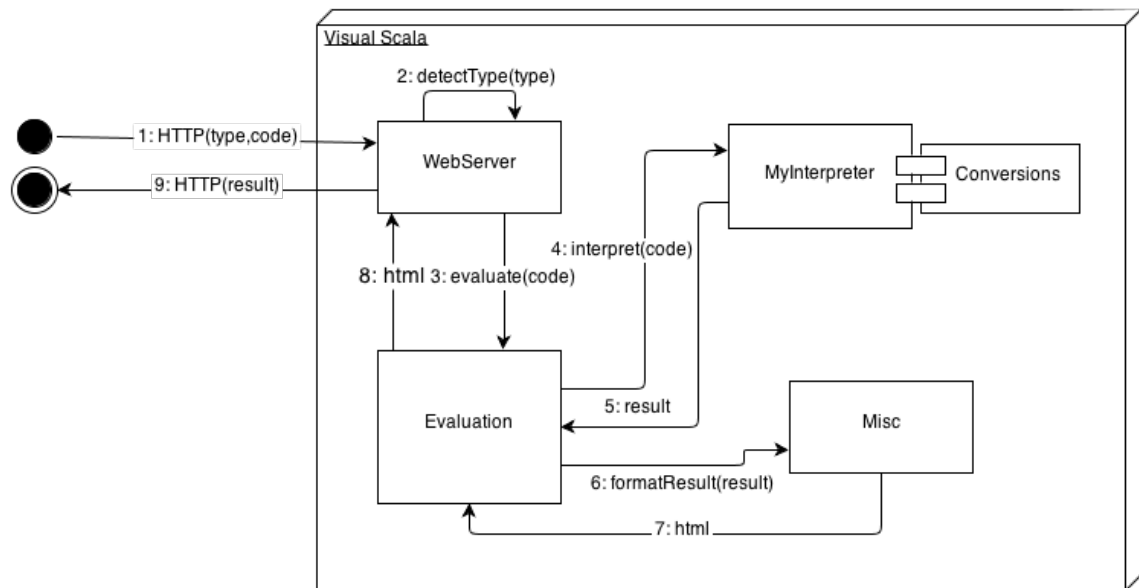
Visual Scala

2: detectType(type)

1: HTTP(type,code)

9: HTTP(result)

WebServer

MyInterpreter

Conversions

4: interpret(code)

8: html

3: evaluate(code)

Evaluation

5: result

Misc

6: formatResult(result)

7: html